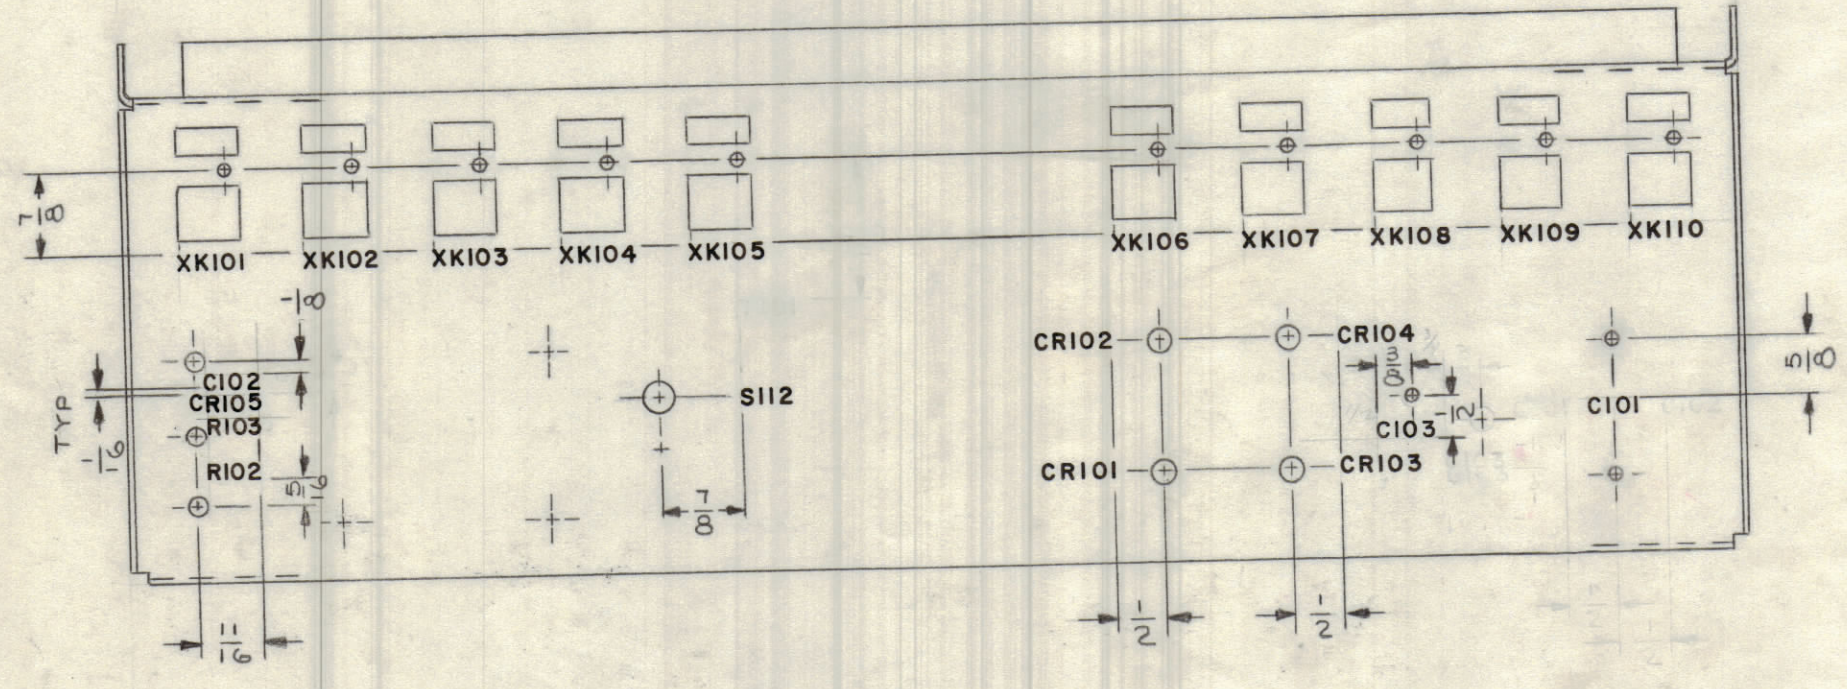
$\frac{7}{8}$

XK101 XK102 XK103 XK104 XK105 XK106 XK107 XK108 XK109 XK110

$\frac{1}{8}$

C102
CR105
R103
R102

TYP $\frac{1}{16}$

$\frac{5}{16}$

S112

$\frac{7}{8}$

$\frac{11}{16}$

CR102
CR104
$\frac{3}{8}$
$\frac{1}{2}$
C103
CR101
CR103

C101

$\frac{5}{8}$

$\frac{1}{2}$ $\frac{1}{2}$